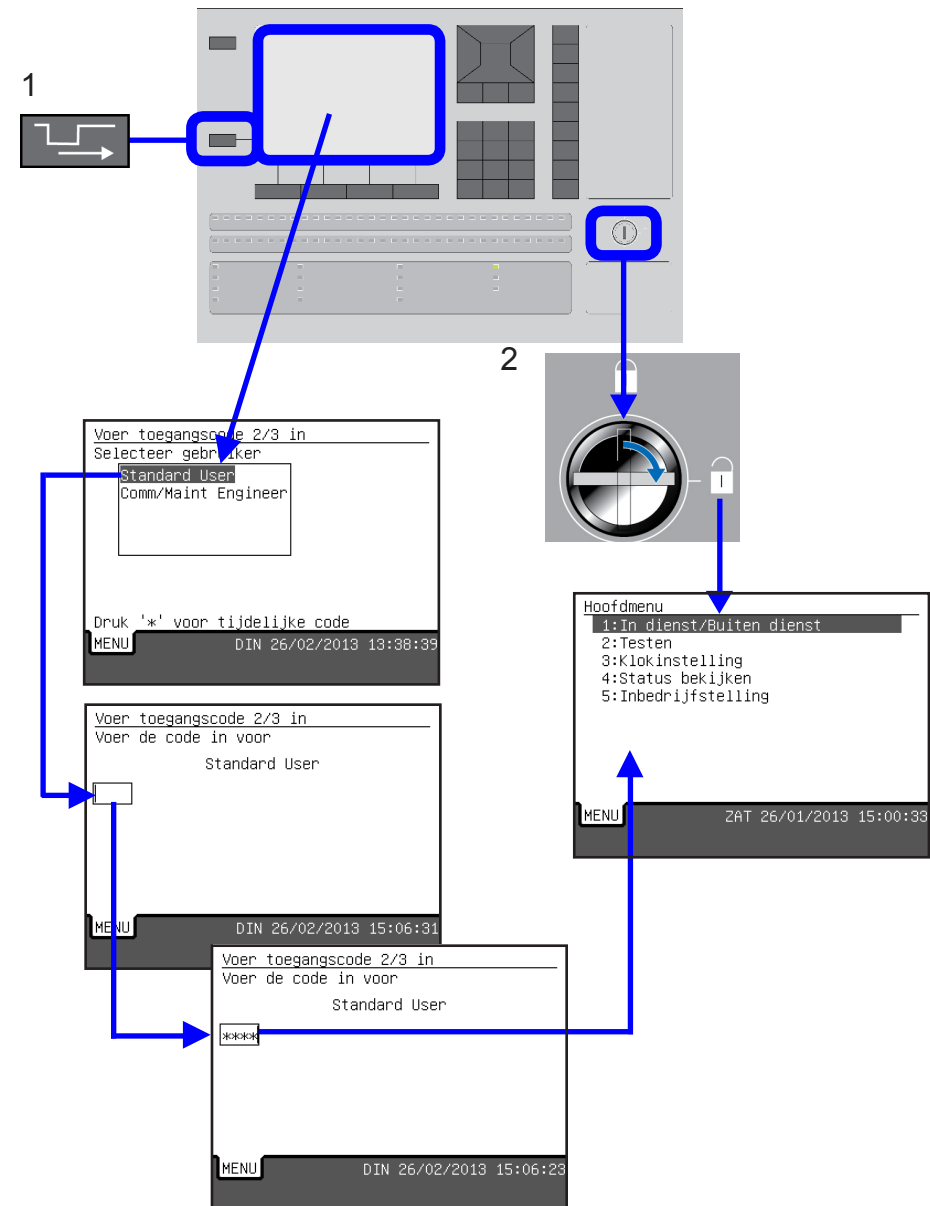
1

2

Voer toegangscode 2/3 in
Selecteer gebruiker
Standard User
Comm/Maint Engineer

Druk '*' voor tijdelijke code
MENU
DIN 26/02/2013 13:38:39

Voer toegangscode 2/3 in
Voer de code in voor
Standard User

MENU
DIN 26/02/2013 15:06:31

Voer toegangscode 2/3 in
Voer de code in voor
Standard User
****

MENU
DIN 26/02/2013 15:06:23

Hoofdmenu
1:In dienst/Buiten dienst
2:Testen
3:Klokinstelling
4:Status bekijken
5:Inbedrijfstelling

MENU
ZAT 26/01/2013 15:00:33